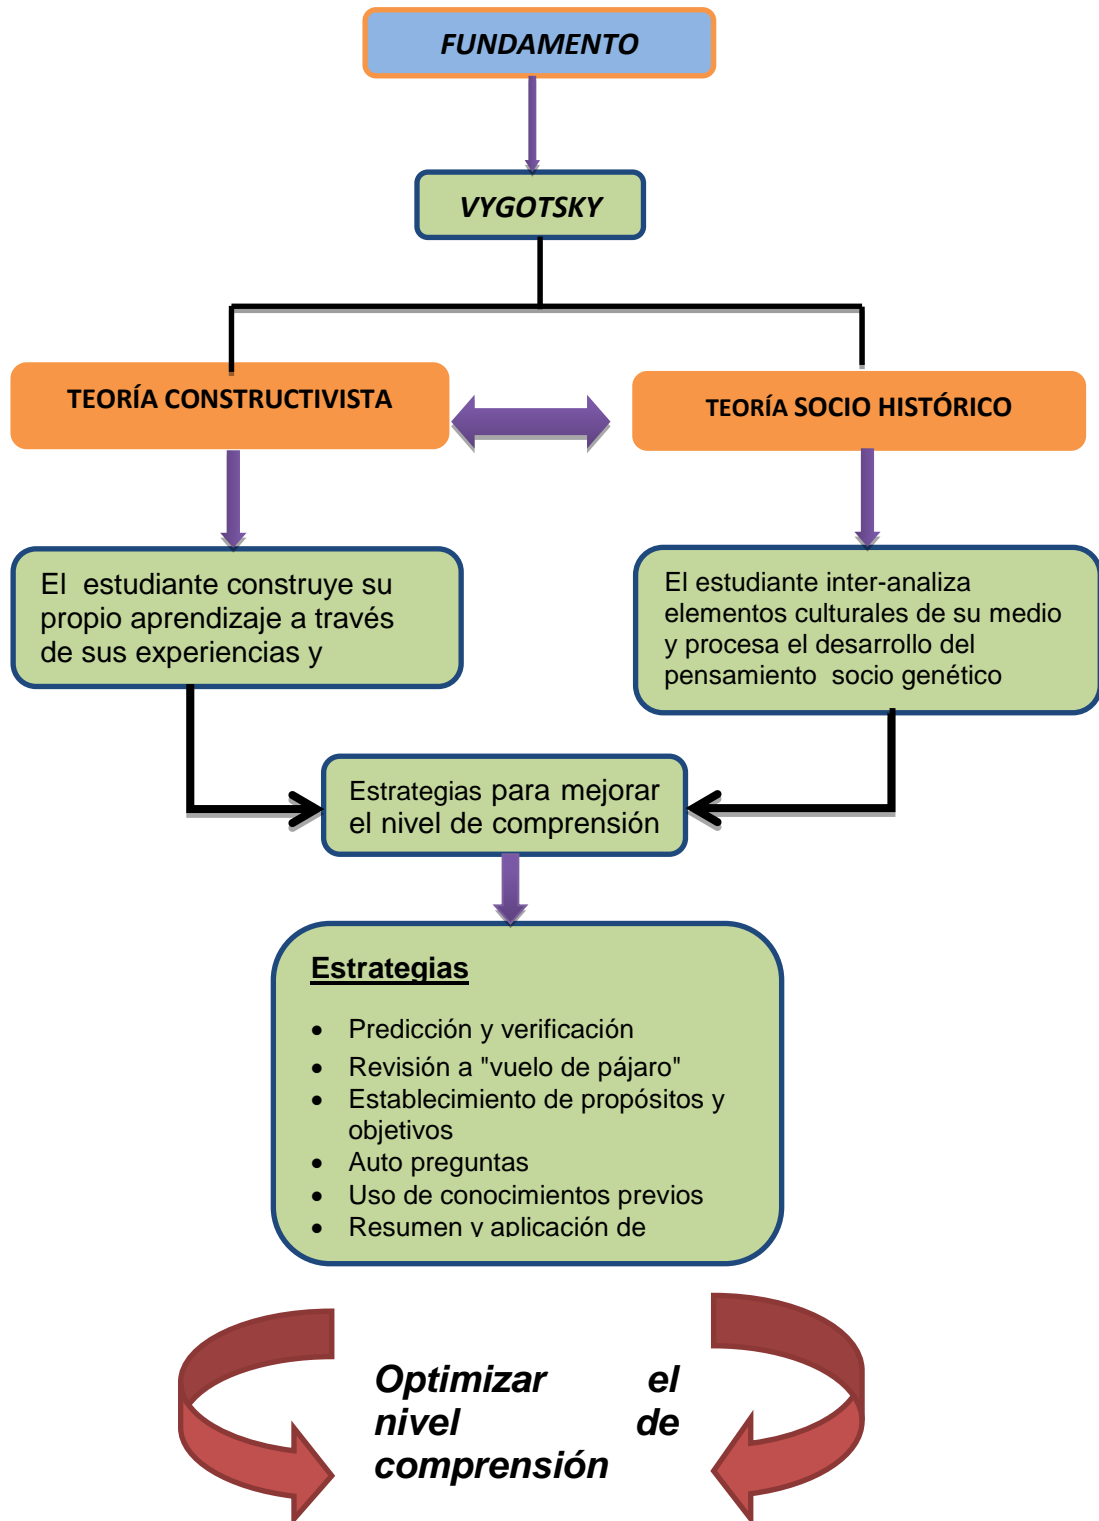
FUNDAMENTO

VYGOTSKY

TEORÍA CONSTRUCTIVISTA

TEORÍA SOCIO HISTÓRICO

El estudiante construye su propio aprendizaje a través de sus experiencias y

El estudiante inter-analiza elementos culturales de su medio y procesa el desarrollo del pensamiento socio genético

Estrategias para mejorar el nivel de comprensión

Estrategias

- Predicción y verificación
- Revisión a "vuelo de pájaro"
- Establecimiento de propósitos y objetivos
- Auto preguntas
- Uso de conocimientos previos
- Resumen y aplicación de

Optimizar el nivel de comprensión